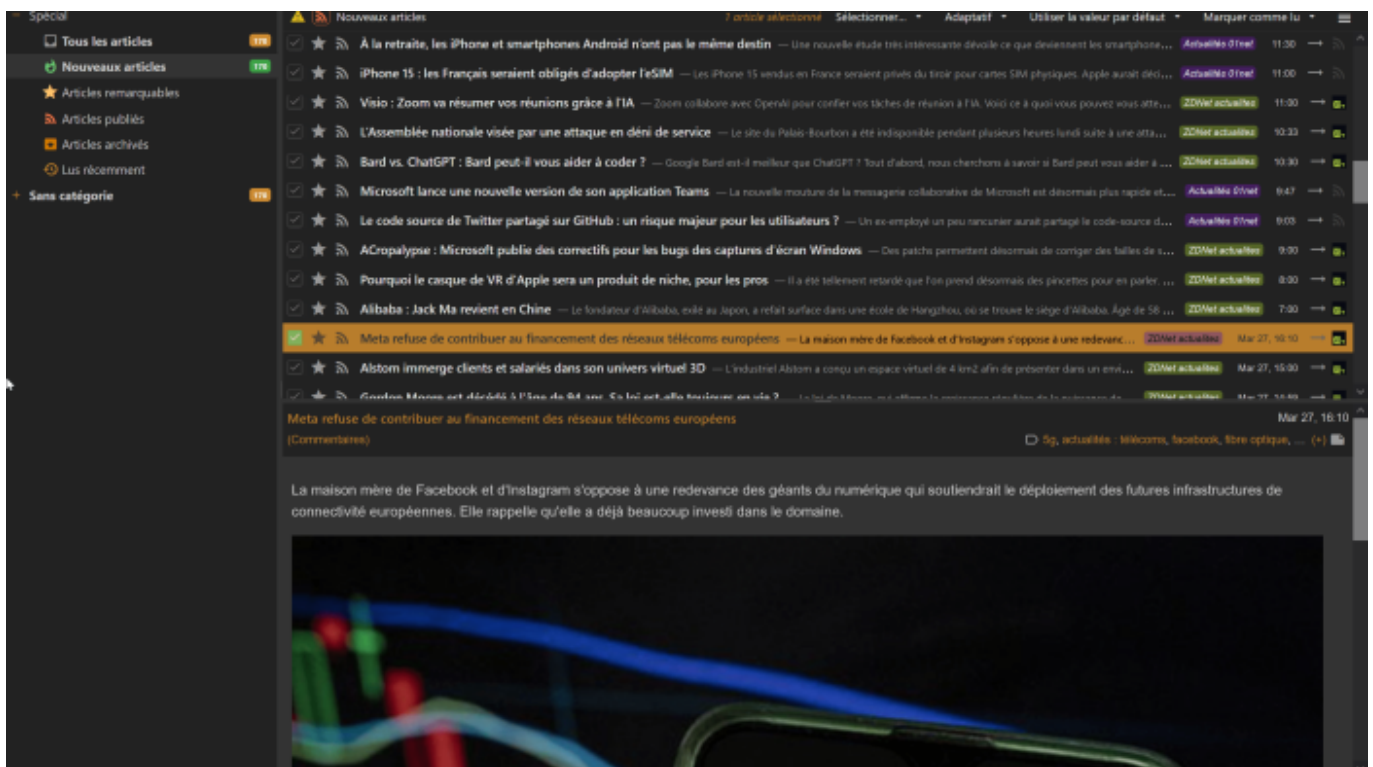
Spécial
Tous les articles 178
Nouveaux articles 178
Articles remarquables
Articles publiés
Articles archivés
Lus récemment
Sans catégorie 178

Nouveaux articles
1 article sélectionné Sélectionner... Adaptatif Utiliser la valeur par défaut Marquer comme lu

À la retraite, les iPhone et smartphones Android n'ont pas le même destin — Une nouvelle étude très intéressante dévoile ce que deviennent les smartphone… Actualités 01net 11:30
iPhone 15 : les Français seraient obligés d'adopter l'eSIM — Les iPhone 15 vendus en France seraient privés du tiroir pour cartes SIM physiques. Apple aurait déci… Actualités 01net 11:00
Visio : Zoom va résumer vos réunions grâce à l'IA — Zoom collabore avec OpenAI pour confier vos tâches de réunion à l'IA. Voici ce à quoi vous pouvez vous atte… ZDNet actualités 11:00
L'Assemblée nationale visée par une attaque en déni de service — Le site du Palais-Bourbon a été indisponible pendant plusieurs heures lundi suite à une atta… ZDNet actualités 10:33
Bard vs. ChatGPT : Bard peut-il vous aider à coder ? — Google Bard est-il meilleur que ChatGPT ? Tout d'abord, nous cherchons à savoir si Bard peut vous aider à … ZDNet actualités 10:30
Microsoft lance une nouvelle version de son application Teams — La nouvelle mouture de la messagerie collaborative de Microsoft est désormais plus rapide et… Actualités 01net 9:47
Le code source de Twitter partagé sur GitHub : un risque majeur pour les utilisateurs ? — Un ex-employé un peu rancunier aurait partagé le code-source d… Actualités 01net 9:03
ACropalypse : Microsoft publie des correctifs pour les bugs des captures d'écran Windows — Des patchs permettent désormais de corriger des failles de s… ZDNet actualités 9:00
Pourquoi le casque de VR d'Apple sera un produit de niche, pour les pros — Il a été tellement retardé que l'on prend désormais des pincettes pour en parler. … ZDNet actualités 8:00
Alibaba : Jack Ma revient en Chine — Le fondateur d'Alibaba, exilé au Japon, a refait surface dans une école de Hangzhou, où se trouve le siège d'Alibaba. Âgé de 58 … ZDNet actualités 7:00
Meta refuse de contribuer au financement des réseaux télécoms européens — La maison mère de Facebook et d'Instagram s'oppose à une redevanc… ZDNet actualités Mar 27, 16:10
Alstom immerge clients et salariés dans son univers virtuel 3D — L'industriel Alstom a conçu un espace virtuel de 4 km2 afin de présenter dans un envi… ZDNet actualités Mar 27, 15:00
Gordon Moore est décédé à l'âge de 94 ans. Sa loi est-elle toujours en vie ? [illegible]

Meta refuse de contribuer au financement des réseaux télécoms européens
Mar 27, 16:10
(Commentaires)
5g, actualités : télécoms, facebook, fibre optique, … (+)

La maison mère de Facebook et d'Instagram s'oppose à une redevance des géants du numérique qui soutiendrait le déploiement des futures infrastructures de connectivité européennes. Elle rappelle qu'elle a déjà beaucoup investi dans le domaine.